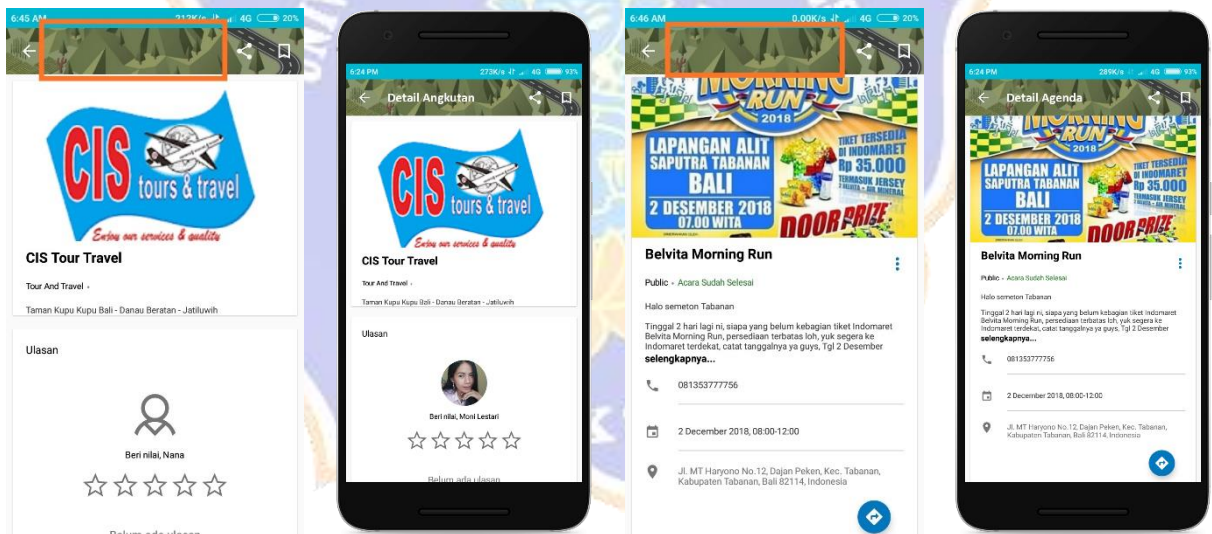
6:45 AM 213K/s 4G 20%

CIS tours & travel
Enjoy our services & quality

CIS Tour Travel

Tour And Travel ·

Taman Kupu Kupu Bali - Danau Beratan - Jatiluwih

Ulasan

Beri nilai, Nana

☆☆☆☆☆

Belum ada ulasan

6:24 PM 273K/s 4G 93%

Detail Angkutan

CIS tours & travel
Enjoy our services & quality

CIS Tour Travel

Tour And Travel ·

Taman Kupu Kupu Bali - Danau Beratan - Jatiluwih

Ulasan

Beri nilai, Moni Lestari

☆☆☆☆☆

Belum ada ulasan

6:46 AM 0.00K/s 4G 20%

MORNING RUN 2018
LAPANGAN ALIT SAPUTRA TABANAN BALI
2 DESEMBER 2018 07.00 WITA
TIKET TERSEDIA DI INDOMARET Rp 35.000 TERMASUK JERSEY
DOOR PRIZE

Belvita Morning Run

Public · Acara Sudah Selesai

Halo semeton Tabanan

Tinggal 2 hari lagi ni, siapa yang belum kebagian tiket Indomaret Belvita Morning Run, persediaan terbatas loh, yuk segera ke Indomaret terdekat, catat tanggalnya ya guys, Tgl 2 Desember
selengkapnya...

081353777756

2 December 2018, 08:00-12:00

Jl. MT Haryono No.12, Dajan Peken, Kec. Tabanan, Kabupaten Tabanan, Bali 82114, Indonesia

6:24 PM 289K/s 4G 93%

Detail Agenda

MORNING RUN 2018
LAPANGAN ALIT SAPUTRA TABANAN BALI
2 DESEMBER 2018 07.00 WITA
TIKET TERSEDIA DI INDOMARET Rp 35.000 TERMASUK JERSEY
DOOR PRIZE

Belvita Morning Run

Public · Acara Sudah Selesai

Halo semeton Tabanan

Tinggal 2 hari lagi ni, siapa yang belum kebagian tiket Indomaret Belvita Morning Run, persediaan terbatas loh, yuk segera ke Indomaret terdekat, catat tanggalnya ya guys, Tgl 2 Desember
selengkapnya...

081353777756

2 December 2018, 08:00-12:00

Jl. MT Haryono No.12, Dajan Peken, Kec. Tabanan, Kabupaten Tabanan, Bali 82114, Indonesia